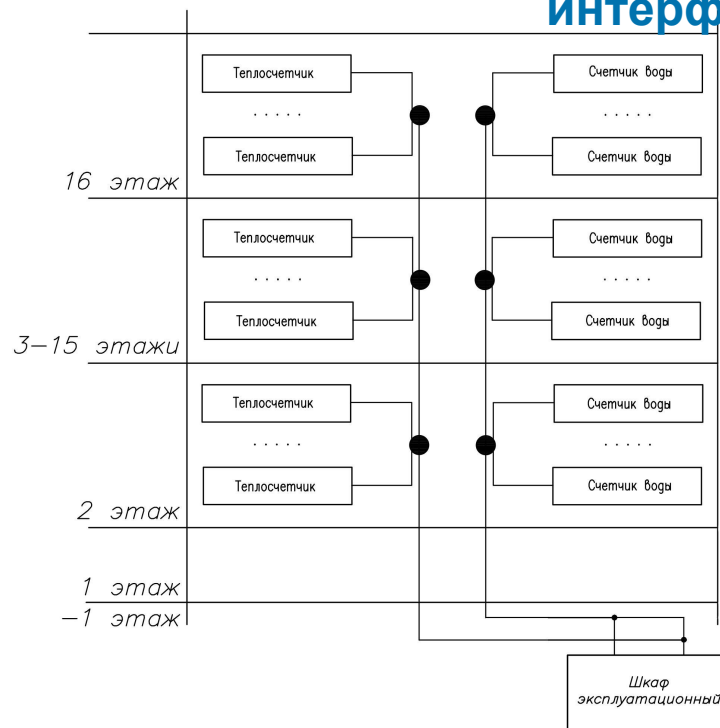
интерф

Теплосчетчик
. . . . .
Теплосчетчик

Счетчик воды
. . . . .
Счетчик воды

16 этаж

Теплосчетчик
. . . . .
Теплосчетчик

Счетчик воды
. . . . .
Счетчик воды

3–15 этажи

Теплосчетчик
. . . . .
Теплосчетчик

Счетчик воды
. . . . .
Счетчик воды

2 этаж

1 этаж

–1 этаж

Шкаф эксплуатационный